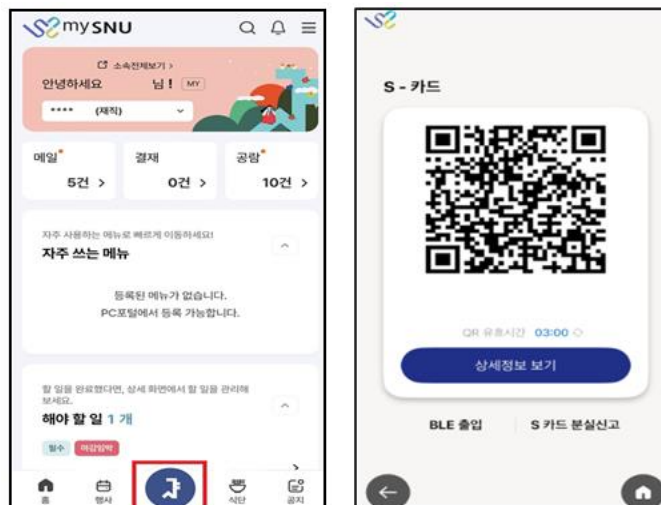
mySNU

소속전체보기 >

안녕하세요 님! MY

**** (재직)

메일 5건 >

결재 0건 >

공람 10건 >

자주 사용하는 메뉴로 빠르게 이동하세요!

자주 쓰는 메뉴

등록된 메뉴가 없습니다.
PC포털에서 등록 가능합니다.

할 일을 완료했다면, 상세 화면에서 할 일을 관리해 보세요.

해야 할 일 1 개

필수 마감임박

홈 행사 식단 공지

S - 카드

QR 유효시간 03:00

상세정보 보기

BLE 출입

S 카드 분실신고